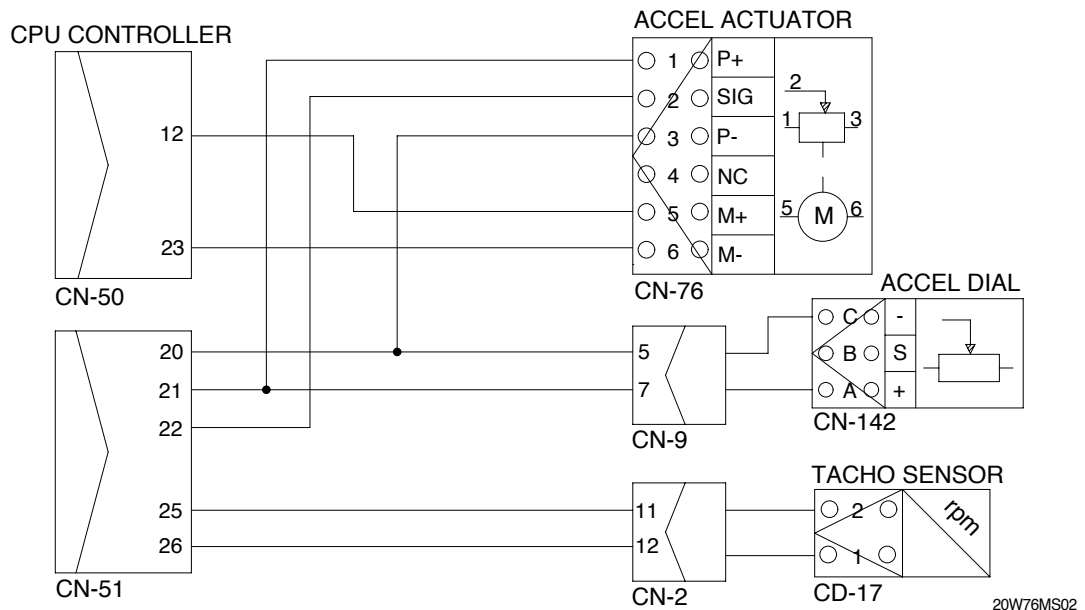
CPU CONTROLLER

12

23

CN-50

20

21

22

25

26

CN-51

ACCEL ACTUATOR

1 P+
2 SIG
3 P-
4 NC
5 M+
6 M-

2
1 3
5 M 6

CN-76

5
7
CN-9

ACCEL DIAL

C -
B S
A +

CN-142

TACHO SENSOR

11
12
CN-2

2
1
rpm

CD-17

20W76MS02